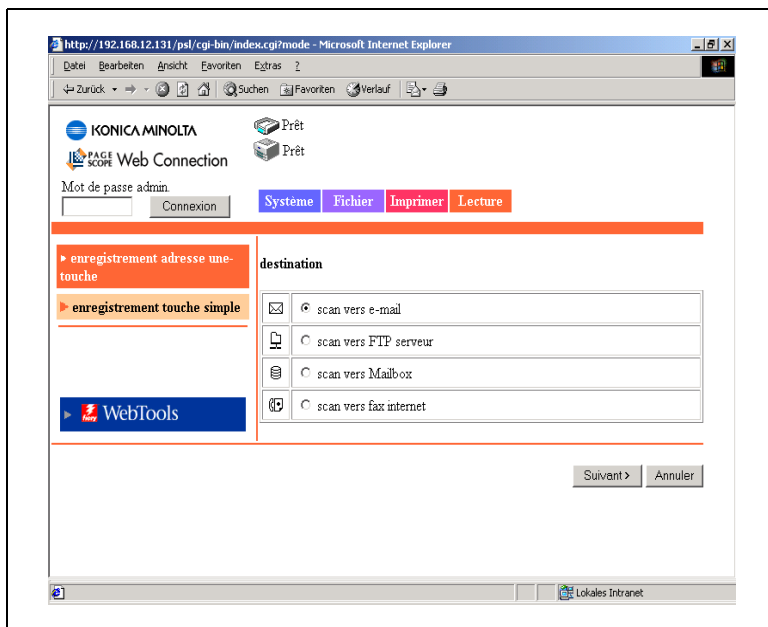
http://192.168.12.131/psl/cgi-bin/index.cgi?mode - Microsoft Internet Explorer

Datei Bearbeiten Ansicht Favoriten Extras ?

Zurück Suchen Favoriten Verlauf

KONICA MINOLTA

PAGE SCOPE Web Connection

Prêt

Prêt

Mot de passe admin.

Connexion

Système Fichier Imprimer Lecture

enregistrement adresse une-touche

enregistrement touche simple

destination

scan vers e-mail

scan vers FTP serveur

scan vers Mailbox

scan vers fax internet

fiery WebTools

Suivant > Annuler

Lokales Intranet